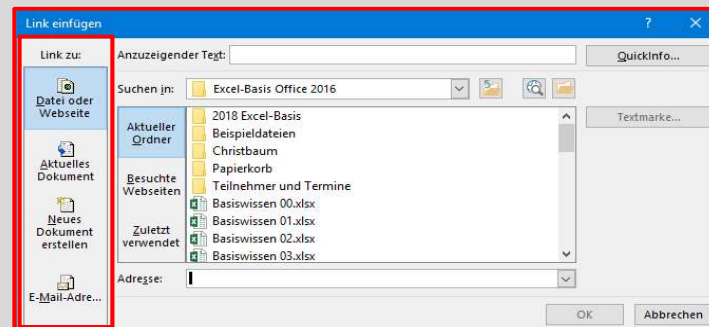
Link einfügen

?

X

Link zu:

Datei oder Webseite

Aktuelles Dokument

Neues Dokument erstellen

E-Mail-Adre...

Anzuzeigender Text:

QuickInfo...

Suchen in:

Excel-Basis Office 2016

Aktueller Ordner

Besuchte Webseiten

Zuletzt verwendet

2018 Excel-Basis
Beispieldateien
Christbaum
Papierkorb
Teilnehmer und Termine
Basiswissen 00.xlsx
Basiswissen 01.xlsx
Basiswissen 02.xlsx
Basiswissen 03.xlsx

Textmarke...

Adresse:

OK

Abbrechen